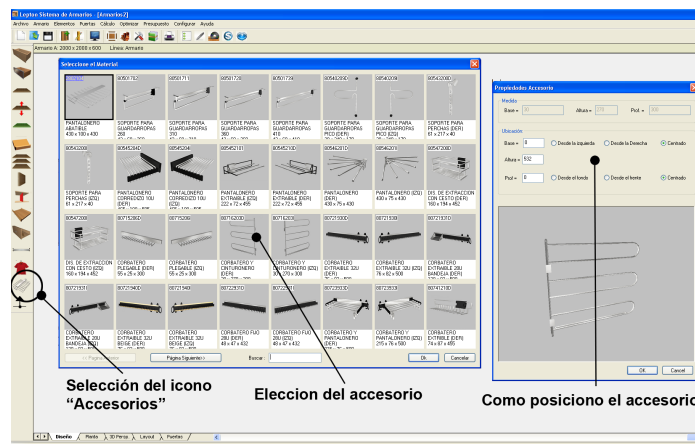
Leptos Sistema de Armarios [Armario2]

Archivo Armario Elementos Puertas Cálculo Optimizar Presupuesto Configurar Ayuda

Armario A: 2000 x 2000 x 600 Linea: Armario

Seleccione el Material

| 80501762 | 80501711 | 80501720 | 80501739 | 80542090 | 80542008 | 80542080 |
|---|---|---|---|---|---|---|
| PANTALONERO ABATIBLE 430 x 100 x 430 | SOPORTE PARA GUARDARROPAS 260 | SOPORTE PARA GUARDARROPAS 310 | SOPORTE PARA GUARDARROPAS 380 | SOPORTE PARA GUARDARROPAS 410 | SOPORTE PARA GUARDARROPAS PICO (IZQ) | SOPORTE PARA PERCHAS (DER) 61 x 217 x 40 |
| 80542000 | 80542040 | 80542004 | 80542101 | 80542100 | 80542010 | 80542000 |
| SOPORTE PARA PERCHAS (IZQ) 61 x 217 x 40 | PANTALONERO CORREDIZO 10U (DER) | PANTALONERO CORREDIZO 10U (IZQ) | PANTALONERO EXTRAIBLE (IZQ) 222 x 72 x 455 | PANTALONERO EXTRAIBLE (DER) 222 x 72 x 455 | PANTALONERO (DER) 430 x 75 x 430 | PANTALONERO (IZQ) 430 x 75 x 430 |
| DIS. DE EXTRACCION CON CESTO (DER) 160 x 194 x 452 | | | | | | |
| 80542000 | 80715300 | 80715200 | 80716200 | 80716200 | 80721500 | 80721530 | 80721570 |
| DIS. DE EXTRACCION CON CESTO (IZQ) 160 x 194 x 452 | CORBATERO PLEGABLE (DER) 55 x 25 x 300 | CORBATERO PLEGABLE (IZQ) 55 x 25 x 300 | CORBATERO Y CINTURONERO (DER) | CORBATERO Y CINTURONERO (IZQ) 80 x 270 x 300 | CORBATERO EXTRAIBLE 32U (DER) | CORBATERO EXTRAIBLE 32U (IZQ) 76 x 62 x 500 | CORBATERO EXTRAIBLE 20U BANDEJA (DER) |
| 80721570 | 80721540 | 80721540 | 80722570 | 80722570 | 80722530 | 80722530 | 80741210 |
| CORBATERO EXTRAIBLE 20U BANDEJA (IZQ) | CORBATERO EXTRAIBLE 32U BEIGE (DER) | CORBATERO EXTRAIBLE 32U BEIGE (IZQ) | CORBATERO FIJO 20U (DER) 49 x 47 x 432 | CORBATERO FIJO 20U (IZQ) 49 x 47 x 432 | CORBATERO Y PANTALONERO (DER) | CORBATERO Y PANTALONERO (IZQ) 215 x 76 x 500 | CORBATERO EXTRAIBLE (DER) 74 x 87 x 485 |

<< Página Anterior | Página Siguiente>> | Buscar : | Ok | Cancelar

Propiedades Accesorio
Medida
Base = 430 Altura = 215 Prof. = 300
Ubicación
Base = 0 Desde la Izquierda Desde la Derecha Centrado
Altura = 532
Prof = 0 Desde el fondo Desde el frente Centrado
OK Cancel

Selección del icono “Accesorios”

Eleccion del accesorio

Como posiciono el accesorio

Diseño Planta 3D Piezas Layout Puertas